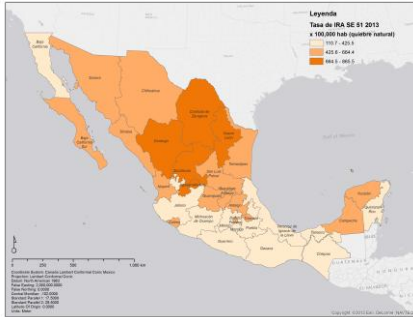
Leyenda
Tasa de IRA SE 51 2013
x 100,000 hab (quiebre natural)
115.7 - 423.5
423.5 - 684.4
684.5 - 860.5

Baja California
Sonora
Chihuahua
Coahuila de Zaragoza
Baja California Sur
Sinaloa
Durango
Nuevo León
Tamaulipas
Zacatecas
San Luis Potosí
Nayarit
Aguascalientes
Jalisco
Guanajuato
Querétaro
Hidalgo
Michoacán de Ocampo
México
Veracruz
Colima
Guerrero
Puebla
Oaxaca
Tabasco
Chiapas
Campeche
Yucatán
Quintana Roo

0 250 500 1,000 km

Coordinate System: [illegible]
Projection: Lambert Conformal Conic
Datum: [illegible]
False Easting: 2,500,000.0000
False Northing: 0.0000
Central Meridian: -102.0000
Standard Parallel 1: 17.5000
Standard Parallel 2: 29.5000
Latitude Of Origin: 12.0000
Units: Meter

Copyright: ©2013 Esri, DeLorme, NAVTEQ